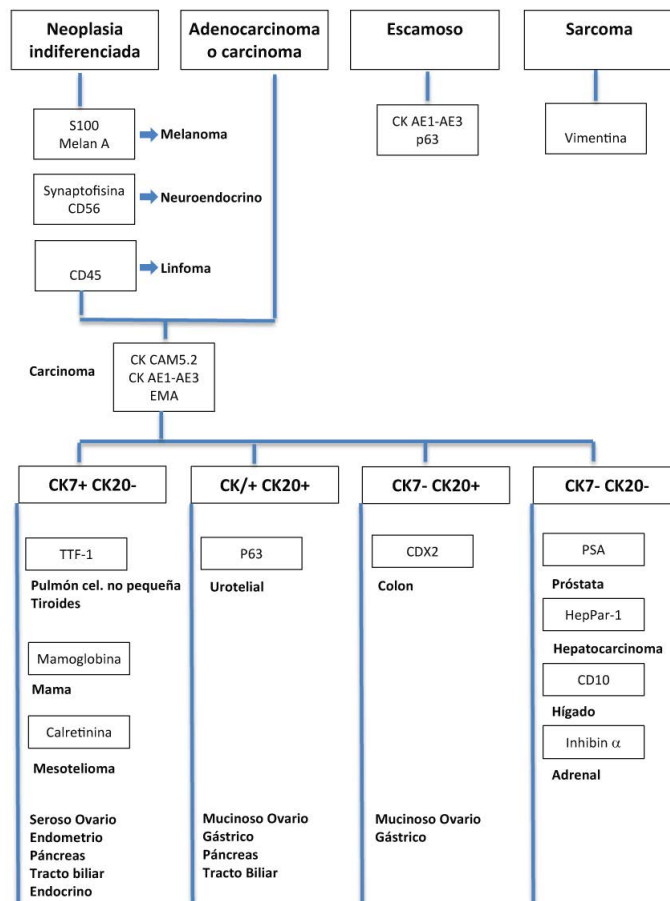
Neoplasia indiferenciada

Adenocarcinoma o carcinoma

Escamoso

Sarcoma

S100
Melan A

Melanoma

Synaptofisina
CD56

Neuroendocrino

CD45

Linfoma

CK AE1-AE3
p63

Vimentina

Carcinoma

CK CAM5.2
CK AE1-AE3
EMA

CK7+ CK20-

CK/+ CK20+

CK7- CK20+

CK7- CK20-

TTF-1

Pulmón cel. no pequeña
Tiroides

Mamoglobina

Mama

Calretinina

Mesotelioma

Seroso Ovario
Endometrio
Páncreas
Tracto biliar
Endocrino

P63

Urotelial

Mucinoso Ovario
Gástrico
Páncreas
Tracto Biliar

CDX2

Colon

Mucinoso Ovario
Gástrico

PSA

Próstata

HepPar-1

Hepatocarcinoma

CD10

Hígado

Inhibin $\alpha$

Adrenal